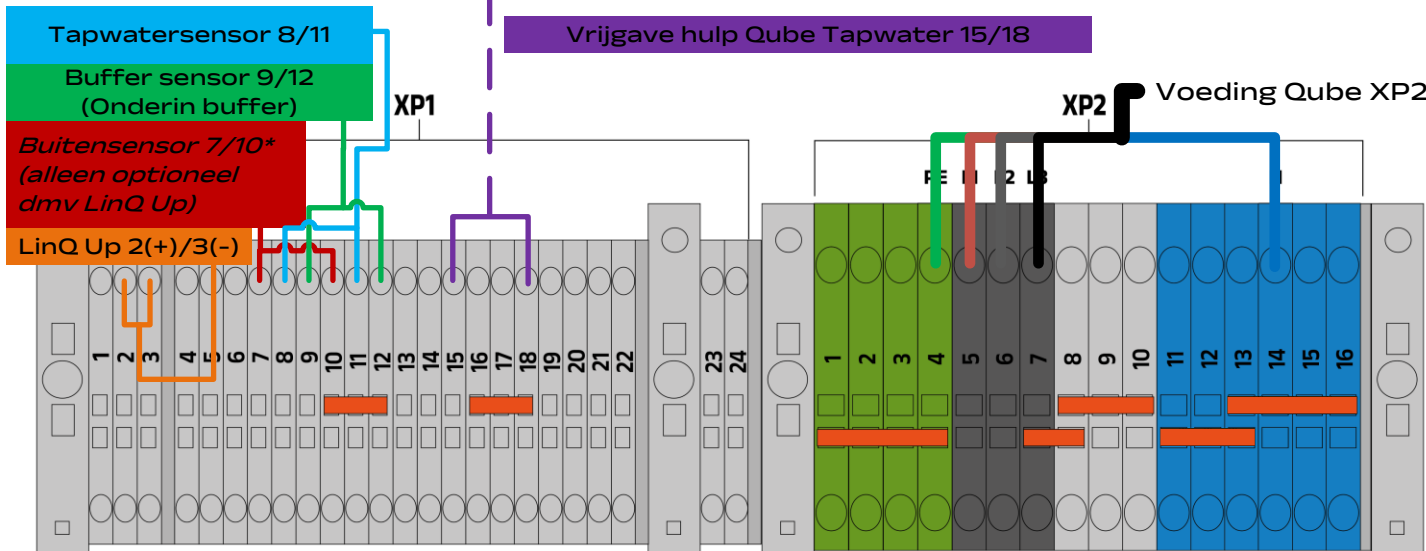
Tapwatersensor 8/11

Buffer sensor 9/12
(Onderin buffer)

Buitensensor 7/10*
(alleen optioneel
dmv LinQ Up)

LinQ Up 2(+)/3(-)

Vrijgave hulp Qube Tapwater 15/18

XP1

XP2

Voeding Qube XP2

PE L1 L2 L3 N

1 2 3 4 5 6 7 8 9 10 11 12 13 14 15 16 17 18 19 20 21 22 23 24

1 2 3 4 5 6 7 8 9 10 11 12 13 14 15 16